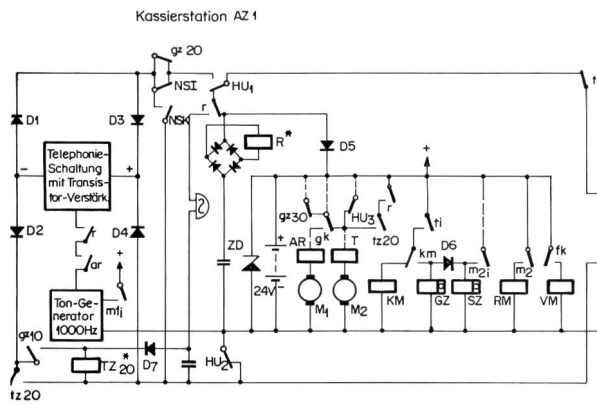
Kassierstation AZ 1

gz 20

NSI

HU1

NSK

r

R*

D1

D3

D5

Telephonie-Schaltung mit Transistor-Verstärk.

-

+

+

gz30

HU3

r

ti

f

AR

gk

T

tz20

km

D6

D2

D4

ZD

ar

+

-

24V

KM

GZ

m2i

SZ

m2

RM

fk

VM

Ton-Generator 1000Hz

mfi

M1

M2

gz10

TZ 20*

D7

HU2

tz 20

t